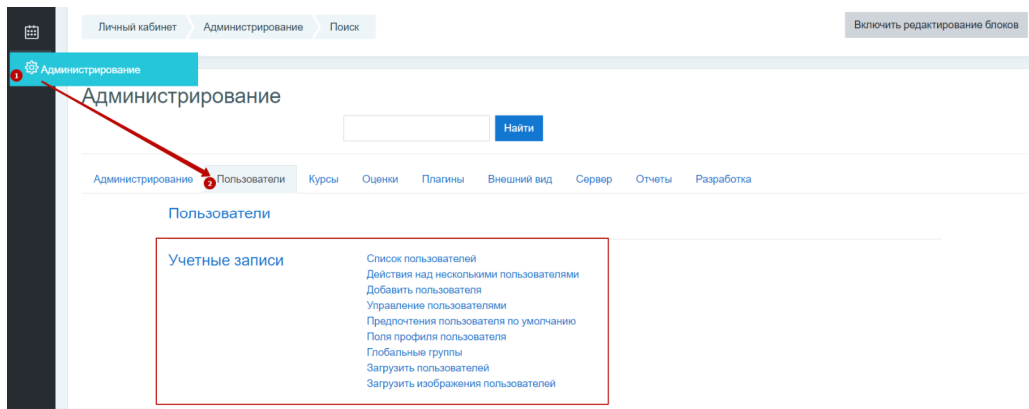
Личный кабинет Администрирование Поиск

Включить редактирование блоков

1 Администрирование

Администрирование

Найти

Администрирование 2 Пользователи Курсы Оценки Плагины Внешний вид Сервер Отчеты Разработка

Пользователи

Учетные записи

Список пользователей
Действия над несколькими пользователями
Добавить пользователя
Управление пользователями
Предпочтения пользователя по умолчанию
Поля профиля пользователя
Глобальные группы
Загрузить пользователей
Загрузить изображения пользователей